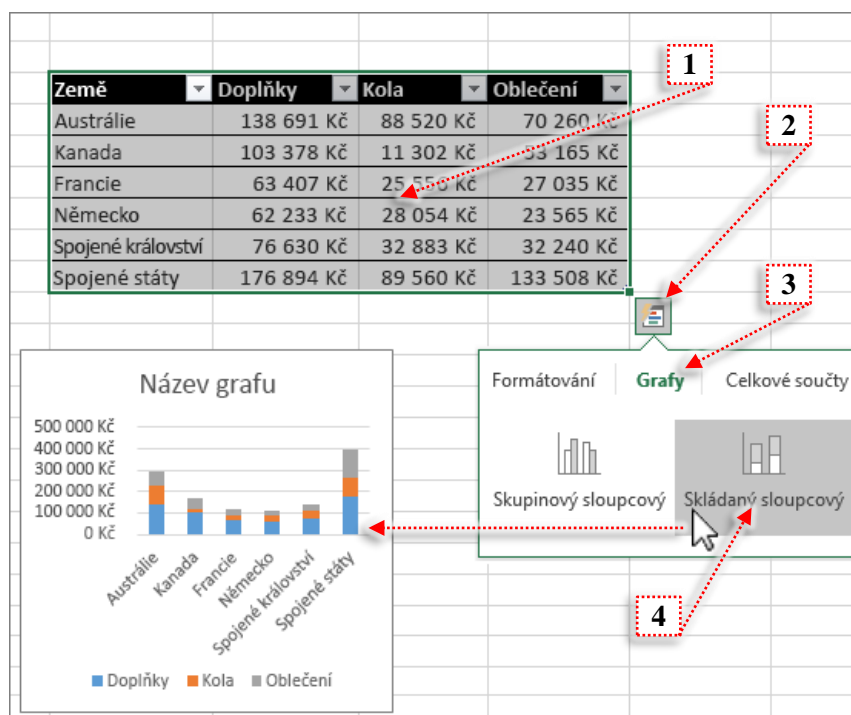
| Země | Doplňky | Kola | Oblečení |
|---|---|---|---|
| Austrálie | 138 691 Kč | 88 520 Kč | 70 260 Kč |
| Kanada | 103 378 Kč | 11 302 Kč | 53 165 Kč |
| Francie | 63 407 Kč | 25 550 Kč | 27 035 Kč |
| Německo | 62 233 Kč | 28 054 Kč | 23 565 Kč |
| Spojené království | 76 630 Kč | 32 883 Kč | 32 240 Kč |
| Spojené státy | 176 894 Kč | 89 560 Kč | 133 508 Kč |

1

2

3

4

Formátování Grafy Celkové součty

Skupinový sloupcový Skládaný sloupcový

Název grafu

500 000 Kč
400 000 Kč
300 000 Kč
200 000 Kč
100 000 Kč
0 Kč

Austrálie Kanada Francie Německo Spojené království Spojené státy

Doplňky Kola Oblečení